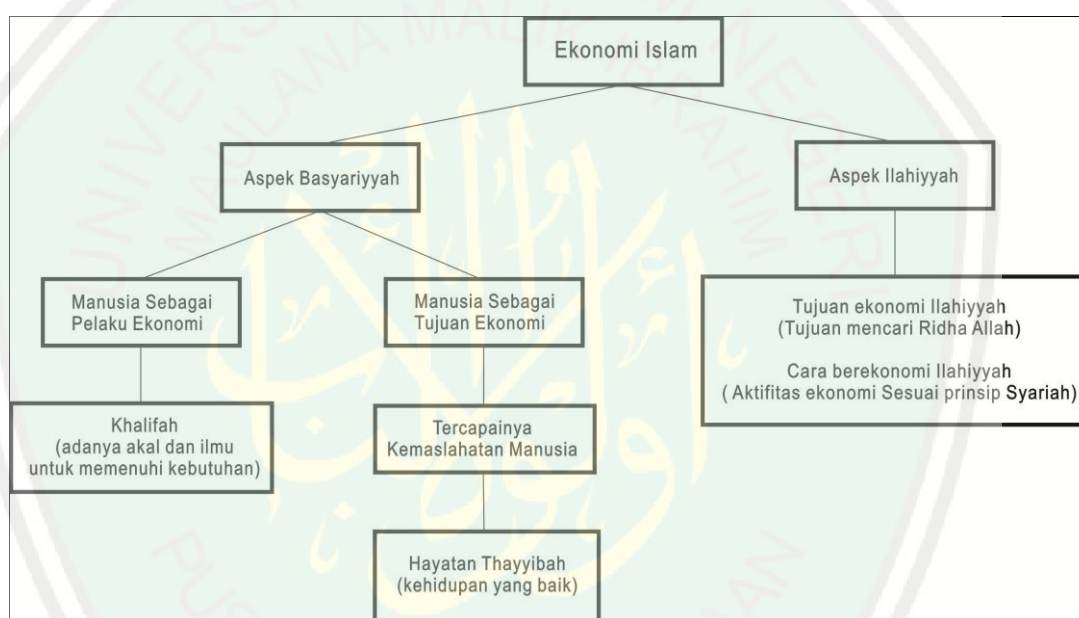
Ekonomi Islam

Aspek Basyariyyah

Aspek Ilahiyyah

Manusia Sebagai Pelaku Ekonomi

Manusia Sebagai Tujuan Ekonomi

Tujuan ekonomi Ilahiyyah (Tujuan mencari Ridha Allah)

Cara berekonomi Ilahiyyah ( Aktifitas ekonomi Sesuai prinsip Syariah)

Khalifah (adanya akal dan ilmu untuk memenuhi kebutuhan)

Tercapainya Kemaslahatan Manusia

Hayatan Thayyibah (kehidupan yang baik)